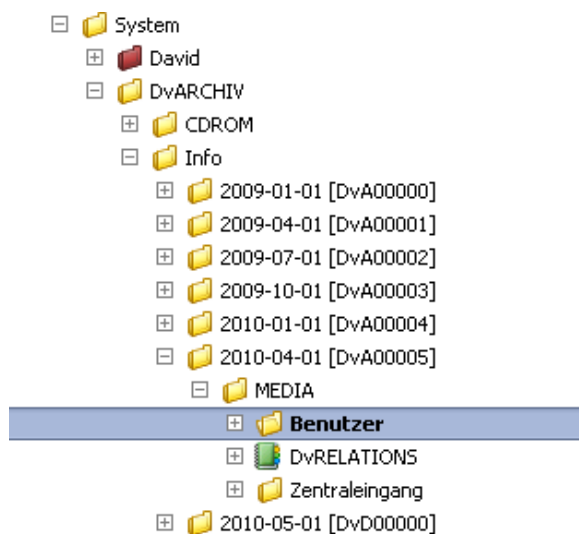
System
David
DvARCHIV
CDROM
Info
2009-01-01 [DvA00000]
2009-04-01 [DvA00001]
2009-07-01 [DvA00002]
2009-10-01 [DvA00003]
2010-01-01 [DvA00004]
2010-04-01 [DvA00005]
MEDIA
Benutzer
DvRELATIONS
Zentraleingang
2010-05-01 [DvD00000]